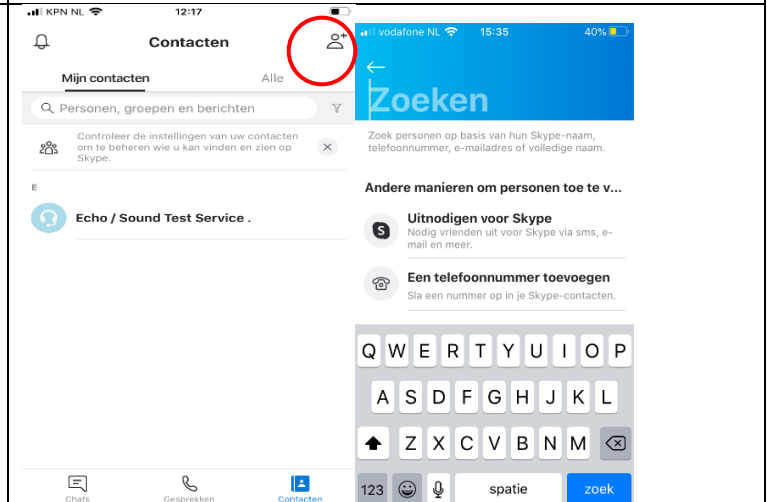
KPN NL 12:17

Contacten

Mijn contacten Alle

Personen, groepen en berichten

Controleer de instellingen van uw contacten om te beheren wie u kan vinden en zien op Skype.

E

Echo / Sound Test Service .

Chats Gesprekken Contacten

vodafone NL 15:35 40%

Zoeken

Zoek personen op basis van hun Skype-naam, telefoonnummer, e-mailadres of volledige naam.

Andere manieren om personen toe te v...

Uitnodigen voor Skype
Nodig vrienden uit voor Skype via sms, e-mail en meer.

Een telefoonnummer toevoegen
Sla een nummer op in je Skype-contacten.

Q W E R T Y U I O P
A S D F G H J K L
Z X C V B N M
123 spatie zoek